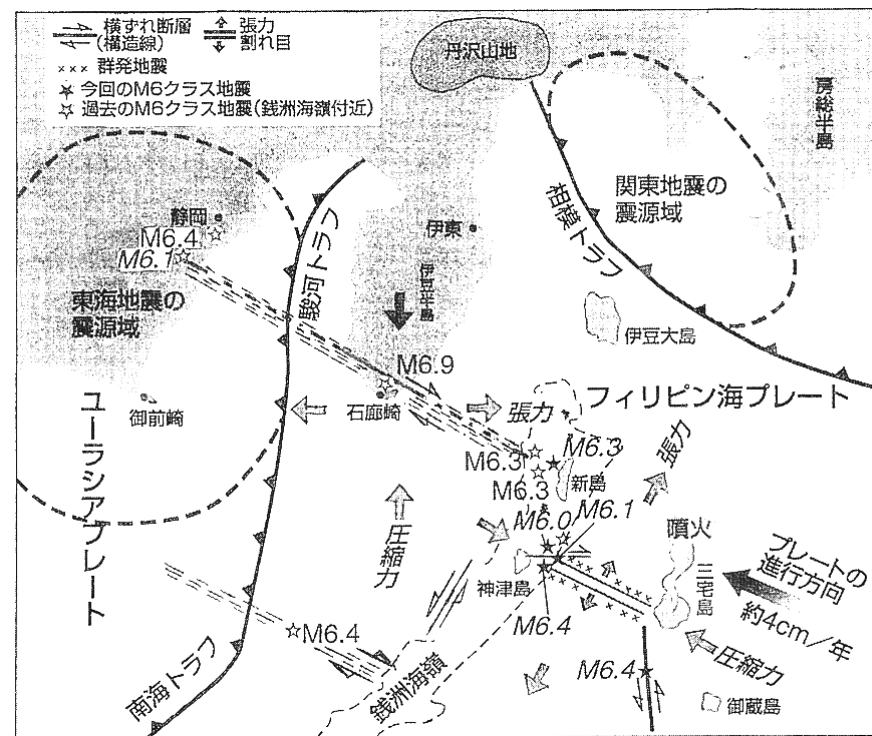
横ずれ断層（構造線）
張力 割れ目
××× 群発地震
★ 今回のM6クラス地震
☆ 過去のM6クラス地震（銭洲海嶺付近）

丹沢山地
房総半島
関東地震の震源域
相模トラフ
静岡
M6.4
M6.1
伊東
伊豆半島
駿河トラフ
東海地震の震源域
伊豆大島
M6.9
ユーラシアプレート
御前崎
石廊崎
張力
フィリピン海プレート
M6.3
M6.3
張力
M6.3
新島
圧縮力
M6.0
M6.1
噴火
プレートの進行方向
三宅島
神津島
約4cm／年
M6.4
M6.4
圧縮力
南海トラフ
銭洲海嶺
M6.4
御蔵島